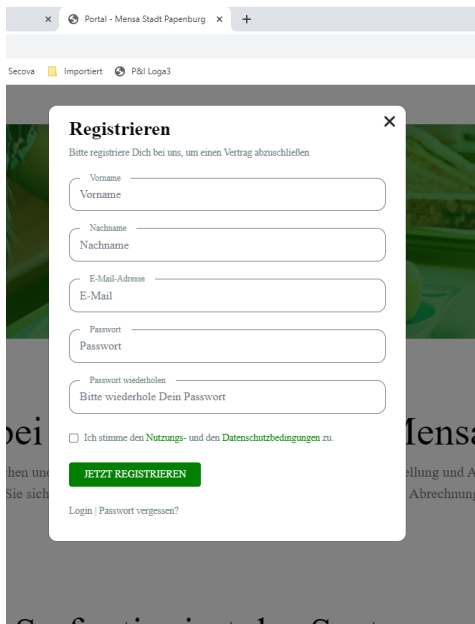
× Portal - Mensa Stadt Papenburg × +

Secova Importiert P&I Loga3

Registrieren ×

Bitte registriere Dich bei uns, um einen Vertrag abzuschließen

Vorname
Vorname

Nachname
Nachname

E-Mail-Adresse
E-Mail

Passwort
Passwort

Passwort wiederholen
Bitte wiederhole Dein Passwort

Ich stimme den Nutzungs- und den Datenschutzbedingungen zu.

JETZT REGISTRIEREN

Login | Passwort vergessen?

bei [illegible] Mensa

chen und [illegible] ellung und A

Sie sich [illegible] Abrechnung

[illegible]